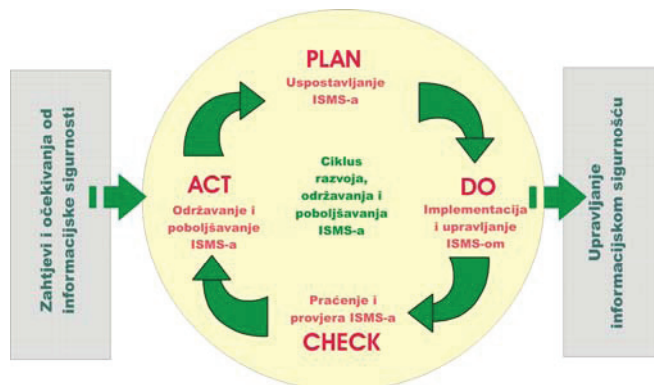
Zahtjevi i očekivanja od informacijske sigurnosti

PLAN
Uspostavljanje ISMS-a

ACT
Održavanje i poboljšavanje ISMS-a

Ciklus razvoja, održavanja i poboljšavanja ISMS-a

DO
Implementacija i upravljanje ISMS-om

Praćenje i provjera ISMS-a
CHECK

Upravljanje informacijskom sigurnošću